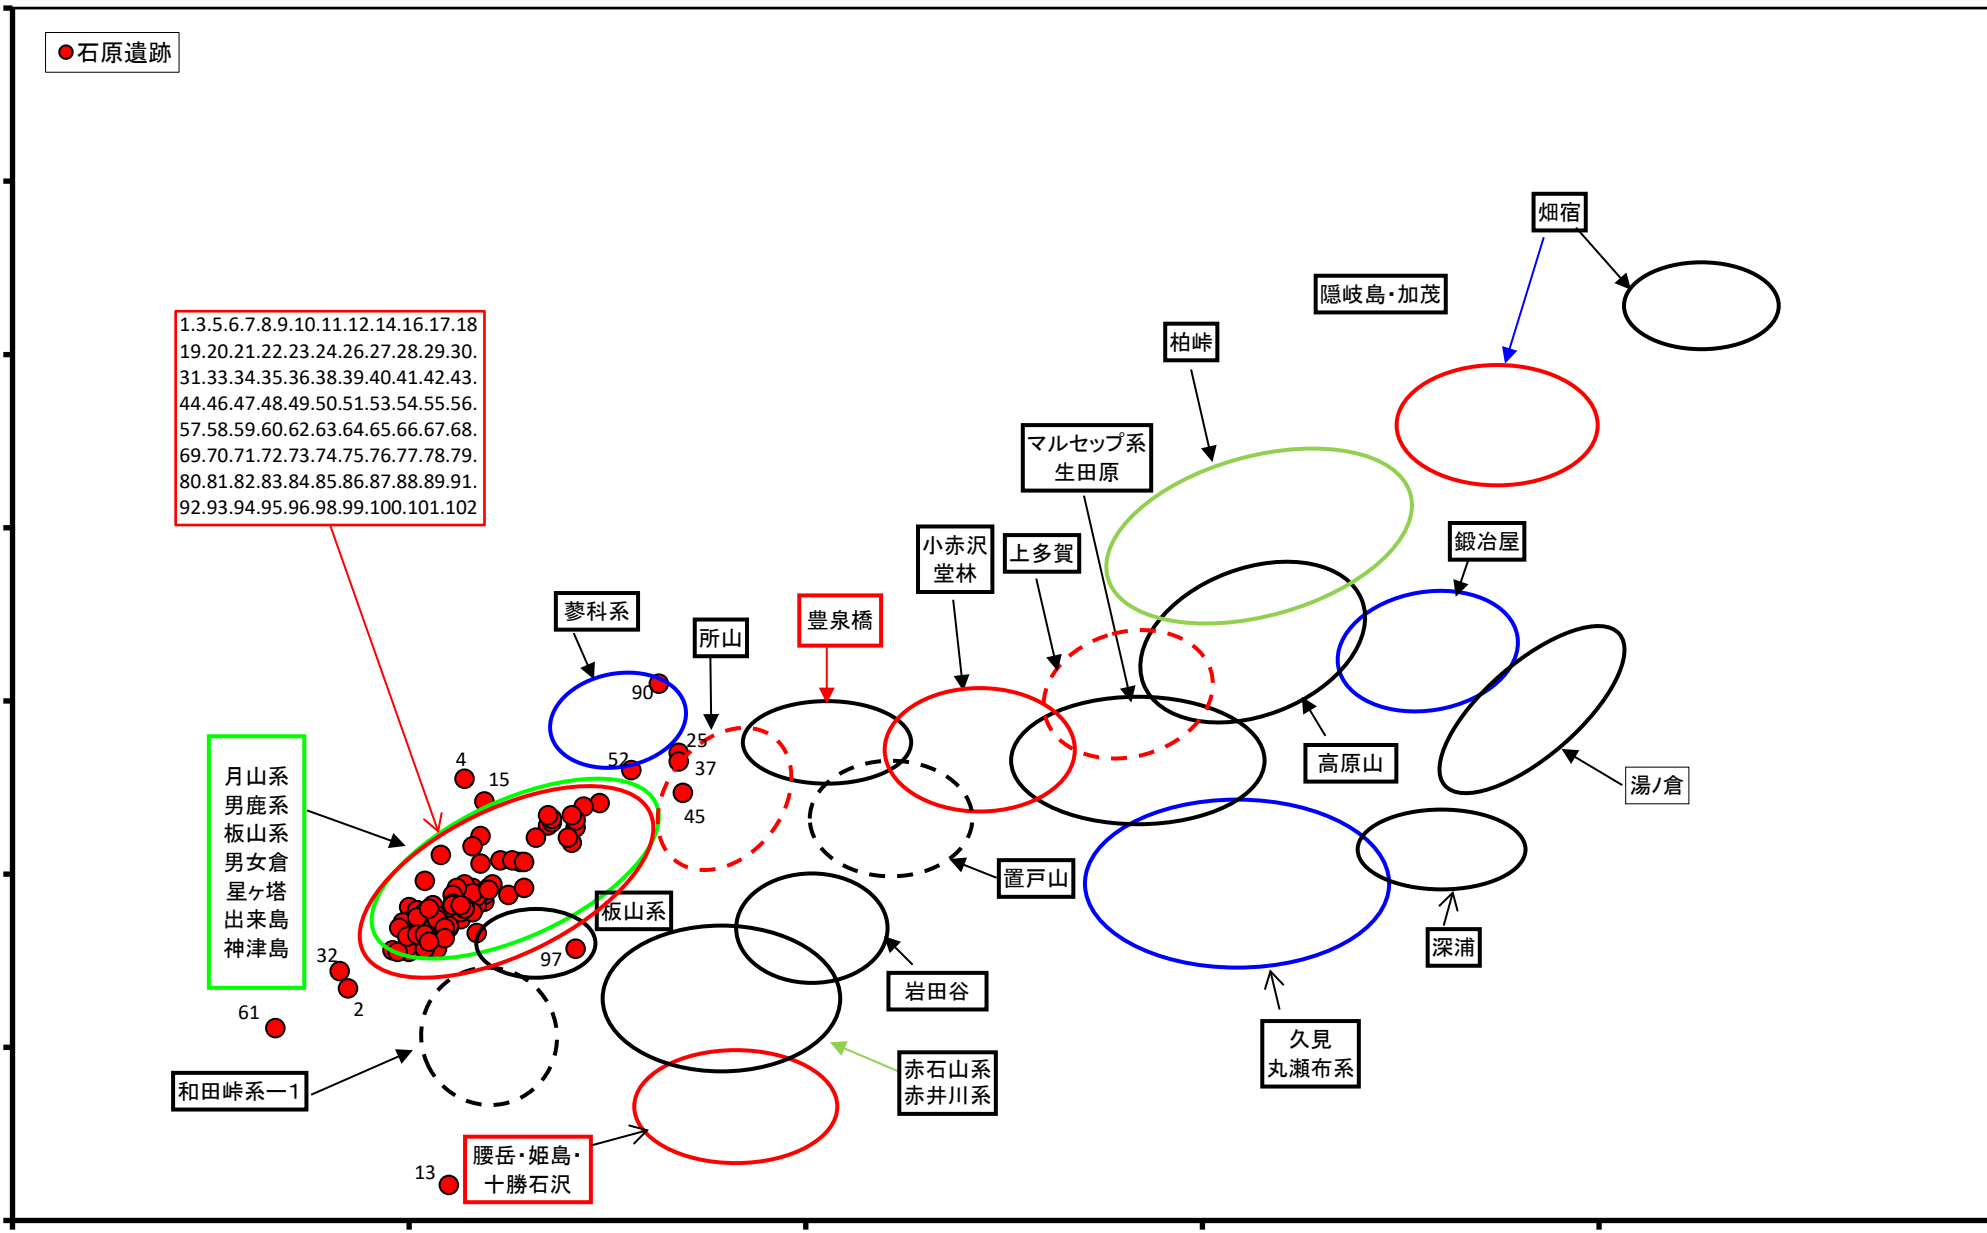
●石原遺跡

畑宿

隠岐島･加茂

柏峠

マルセップ系
生田原

鍛冶屋

小赤沢
堂林

上多賀

蓼科系

所山

豊泉橋

1.3.5.6.7.8.9.10.11.12.14.16.17.18
19.20.21.22.23.24.26.27.28.29.30.
31.33.34.35.36.38.39.40.41.42.43.
44.46.47.48.49.50.51.53.54.55.56.
57.58.59.60.62.63.64.65.66.67.68.
69.70.71.72.73.74.75.76.77.78.79.
80.81.82.83.84.85.86.87.88.89.91.
92.93.94.95.96.98.99.100.101.102

90

25

52

37

4

15

45

高原山

湯ノ倉

月山系
男鹿系
板山系
男女倉
星ヶ塔
出来島
神津島

置戸山

板山系

97

32

2

61

岩田谷

深浦

和田峠系ー1

赤石山系
赤井川系

久見
丸瀬布系

13

腰岳･姫島･
十勝石沢